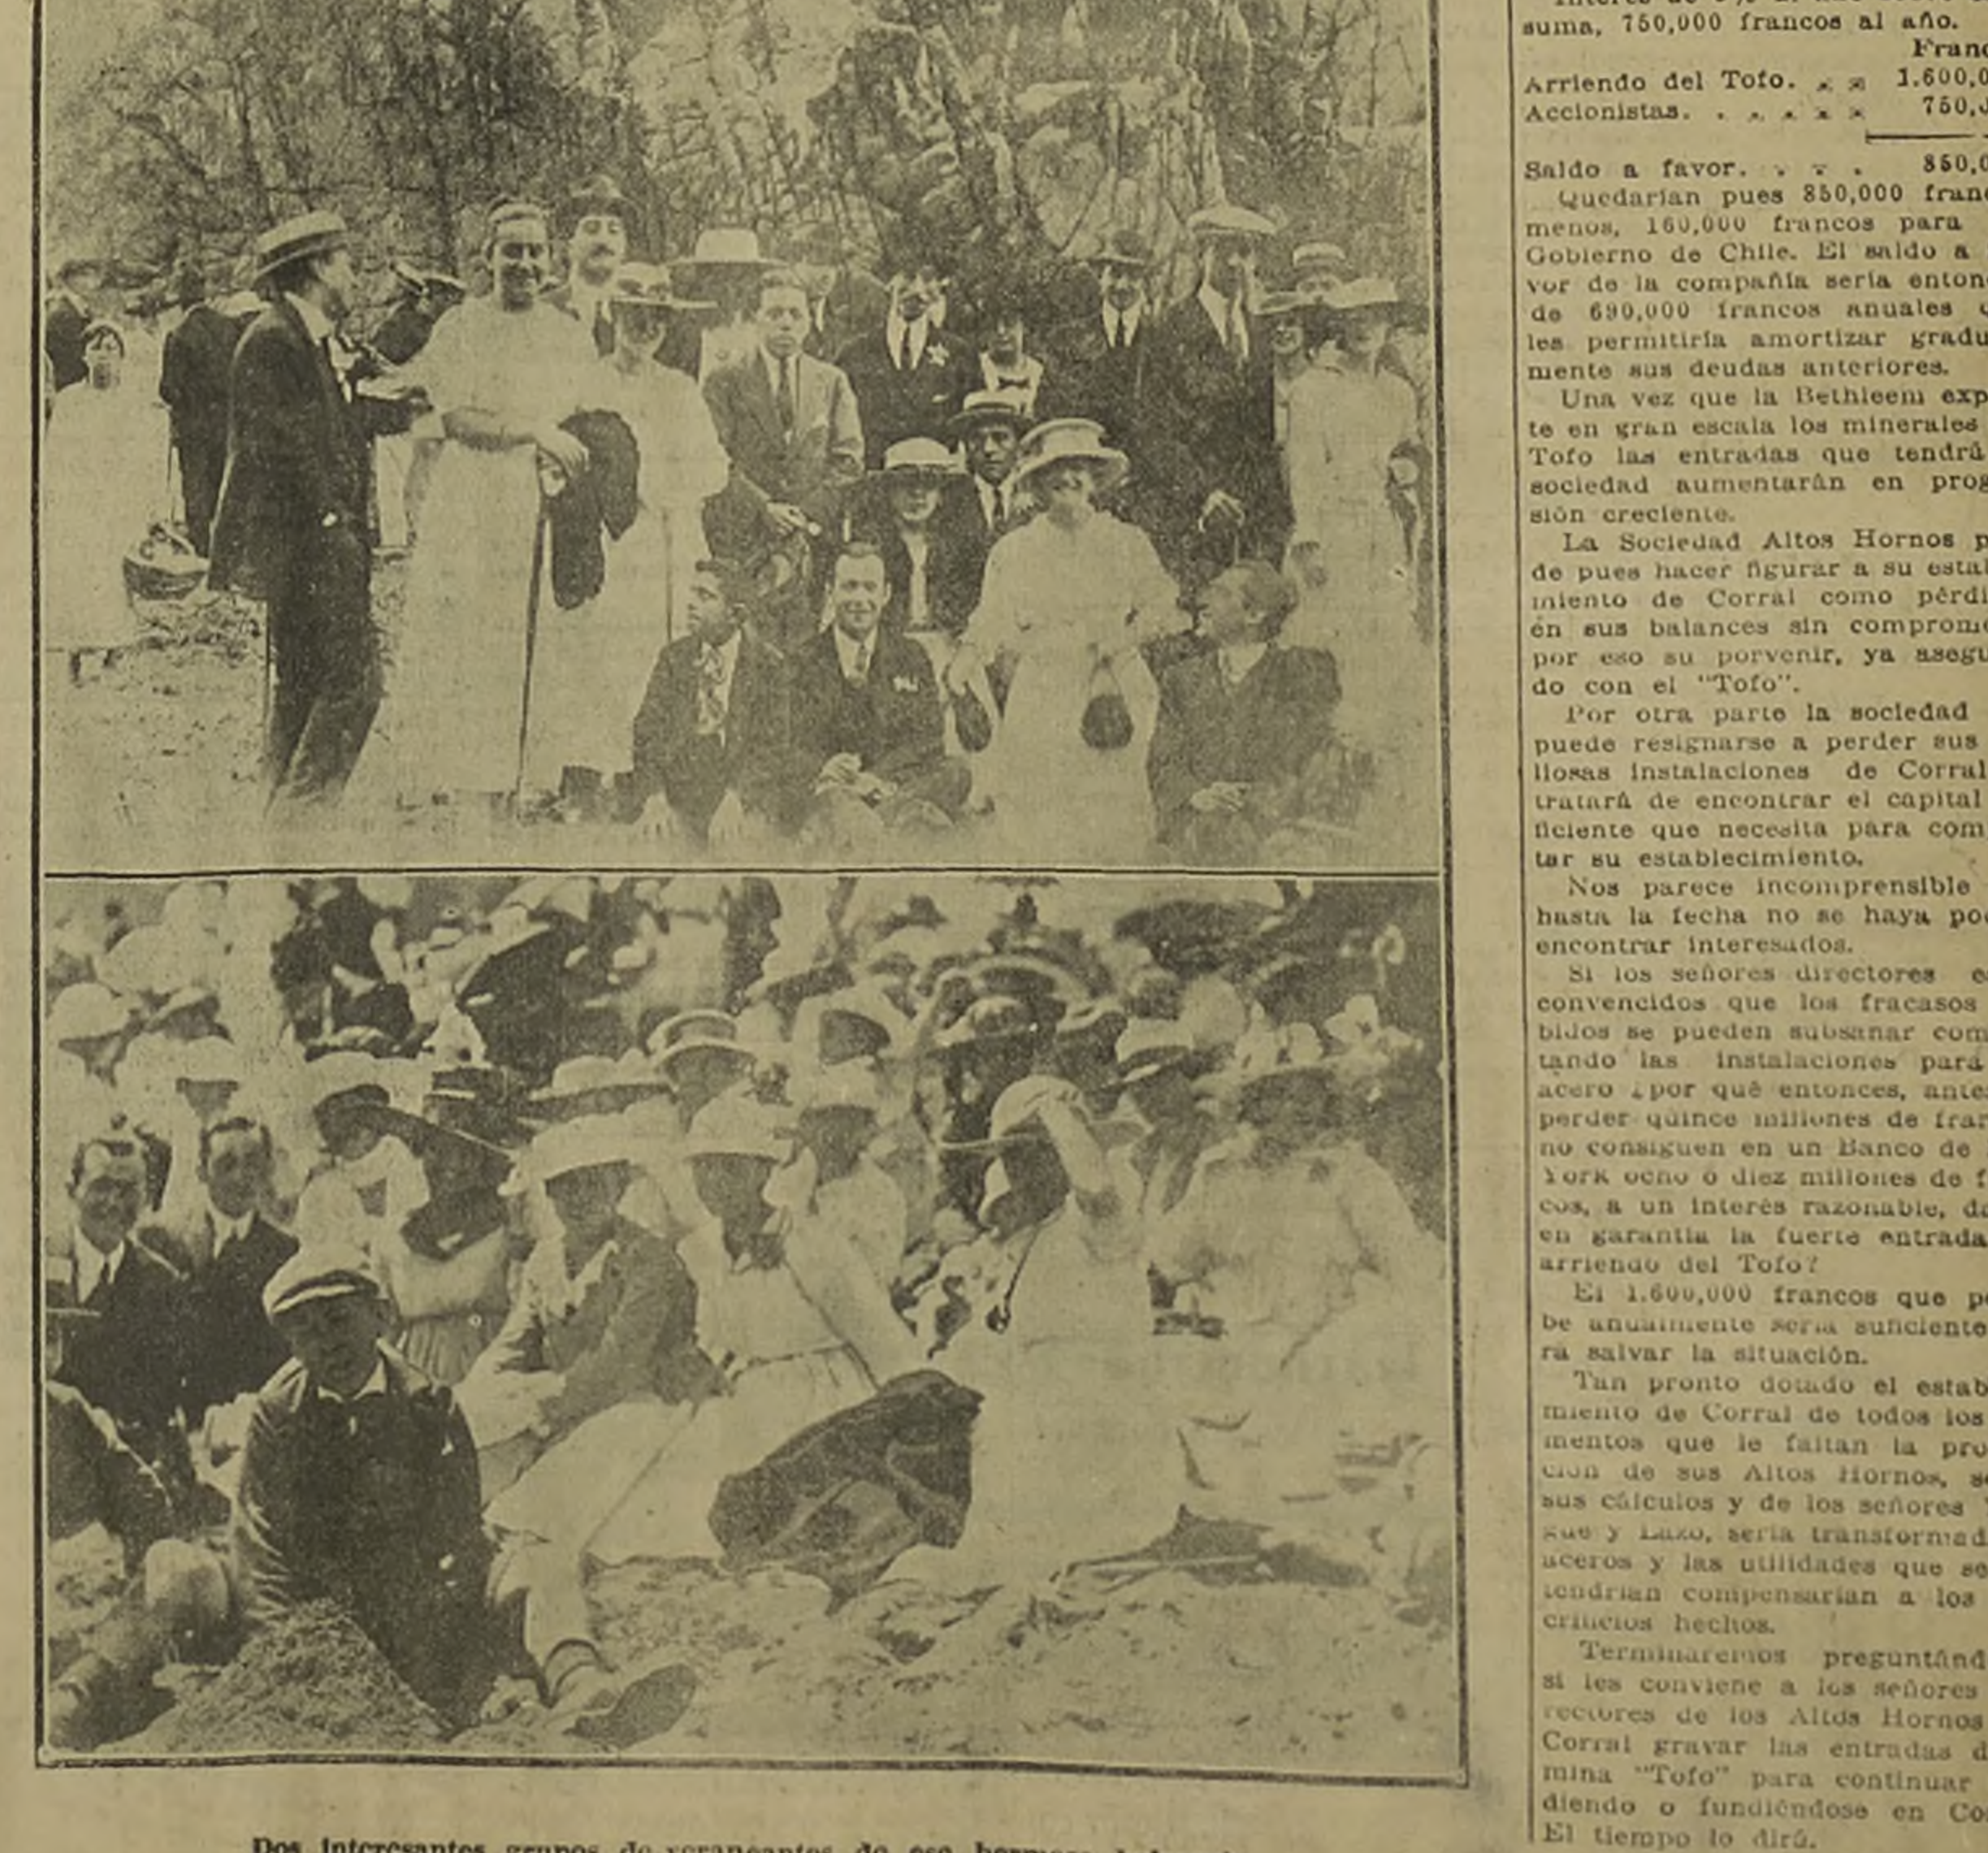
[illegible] suma, 750,000 francos al año.
Franc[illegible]
Arriendo del Tofo. . . 1.600,0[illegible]
Accionistas. . . . . . 750,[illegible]

Saldo a favor. . . . 850,0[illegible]

Quedarían pues 850,000 fran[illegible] menos, 160,000 francos para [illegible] Gobierno de Chile. El saldo a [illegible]vor de la compañía sería enton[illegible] de 690,000 francos anuales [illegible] les permitiría amortizar gradu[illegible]mente sus deudas anteriores.

Una vez que la Bethleem exp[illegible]te en gran escala los minerales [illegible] Tofo las entradas que tendrá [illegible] sociedad aumentarán en prog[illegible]sión creciente.

La Sociedad Altos Hornos p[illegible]de pues hacer figurar a su estab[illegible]miento de Corral como pérdi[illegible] en sus balances sin comprome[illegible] por eso su porvenir, ya asegu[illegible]do con el "Tofo".

Por otra parte la sociedad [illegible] puede resignarse a perder sus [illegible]llosas instalaciones de Corral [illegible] tratará de encontrar el capital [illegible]ficiente que necesita para com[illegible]tar su establecimiento.

Nos parece incomprensible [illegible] hasta la fecha no se haya po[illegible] encontrar interesados.

Si los señores directores e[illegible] convencidos que los fracasos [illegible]bidos se pueden subsanar com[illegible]tando las instalaciones para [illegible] acero ¿por qué entonces, ante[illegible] perder quince millones de fra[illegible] no consiguen en un Banco de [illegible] York ocho o diez millones de f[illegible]cos, a un interés razonable, da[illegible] en garantía la fuerte entrada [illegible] arriendo del Tofo?

El 1.600,000 francos que p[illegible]be anualmente sería suficiente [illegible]ra salvar la situación.

Tan pronto dotado el estab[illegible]miento de Corral de todos los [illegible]mentos que le faltan la pro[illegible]ción de sus Altos Hornos, s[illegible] sus cálculos y de los señores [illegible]gue y Lazo, sería transformad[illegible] aceros y las utilidades que se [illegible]tendrían compensarían a los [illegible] crificios hechos.

Terminaremos preguntánd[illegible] si les conviene a los señores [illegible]rectores de los Altos Hornos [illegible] Corral gravar las entradas d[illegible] mina "Tofo" para continuar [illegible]diendo o fundiéndose en Co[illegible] El tiempo lo dirá.

Dos interesantes grupos de veraneantes de ese hermoso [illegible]